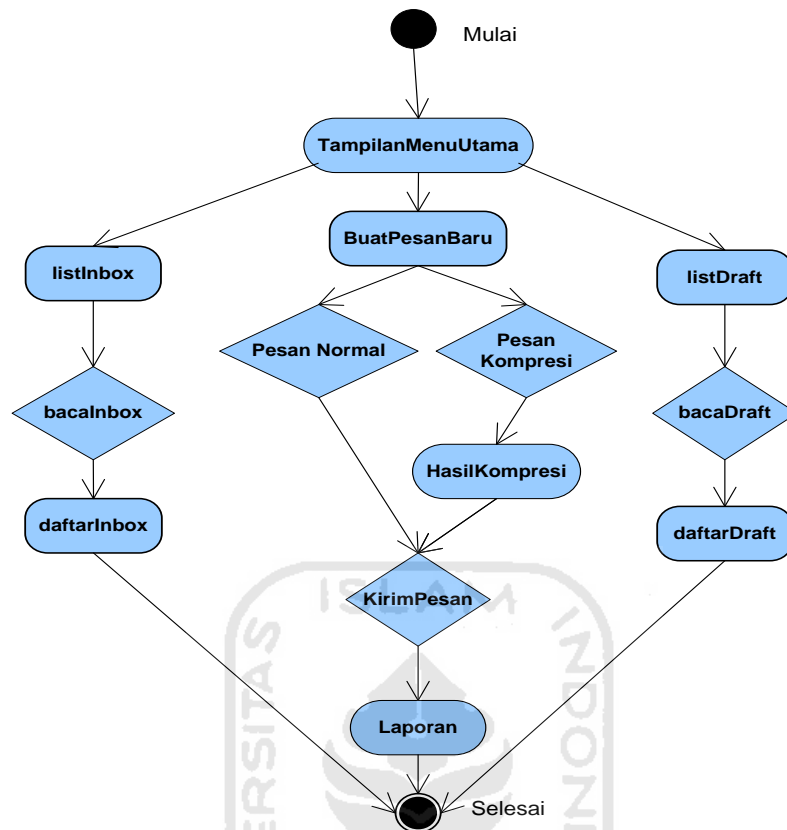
Mulai

TampilanMenuUtama

listInbox

BuatPesanBaru

listDraft

Pesan Normal

Pesan Kompresi

bacaInbox

bacaDraft

HasilKompresi

daftarInbox

daftarDraft

KirimPesan

Laporan

Selesai

ISLAM INDO
ERSITAS